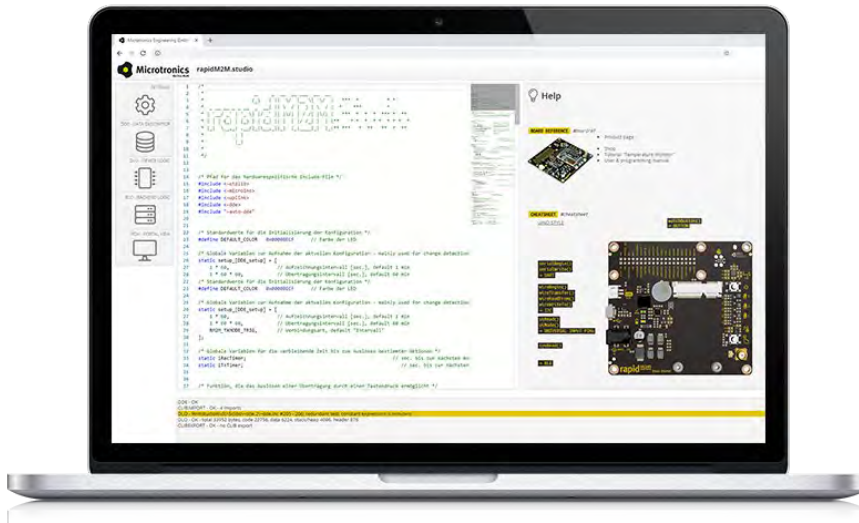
Microtronics Engineering GmbH

Microtronics

rapidM2M.studio

/* Pfad für das Hardwarespezifische Include-File */
#include <.utils>
#include <.devices>
#include <.uplink>
#include <.ldo>
#include "~auto-gen"

/* Standardwerte für die Initialisierung der Konfiguration */
#define DEFAULT_COLOR 0x00000CF // Farbe der LED

/* Globale Variablen zur Aufnahme der aktuellen Konfiguration */
static setup_[ID0_setup] = [
// Aufzeichnungsintervall [sec.], Default 1 min
// Übertragungsintervall [sec.], Default 60 min
];

/* Standardwerte für die Initialisierung der Konfiguration */
#define DEFAULT_COLOR 0x00000CF // Farbe der LED

/* Globale Variablen zur Aufnahme der aktuellen Konfiguration */
static setup_[ID0_setup] = [
// Aufzeichnungsintervall [sec.], Default 1 min
// Übertragungsintervall [sec.], Default 60 min
// Verbindungsart, Default "Intervall"
];

/* Globale Variablen für die verbleibende Zeit bis zum nächsten Aktionen */
static iRecTimer;
static iTxTimer;

/* Funktion, die das Auslösen einer Übertragung durch einen Tastendruck ermöglicht */

Help

Board reference
Product page
Shop
Tutorial "Temperature Monitor"
User & programming manual

CHEATSHEET

rapid